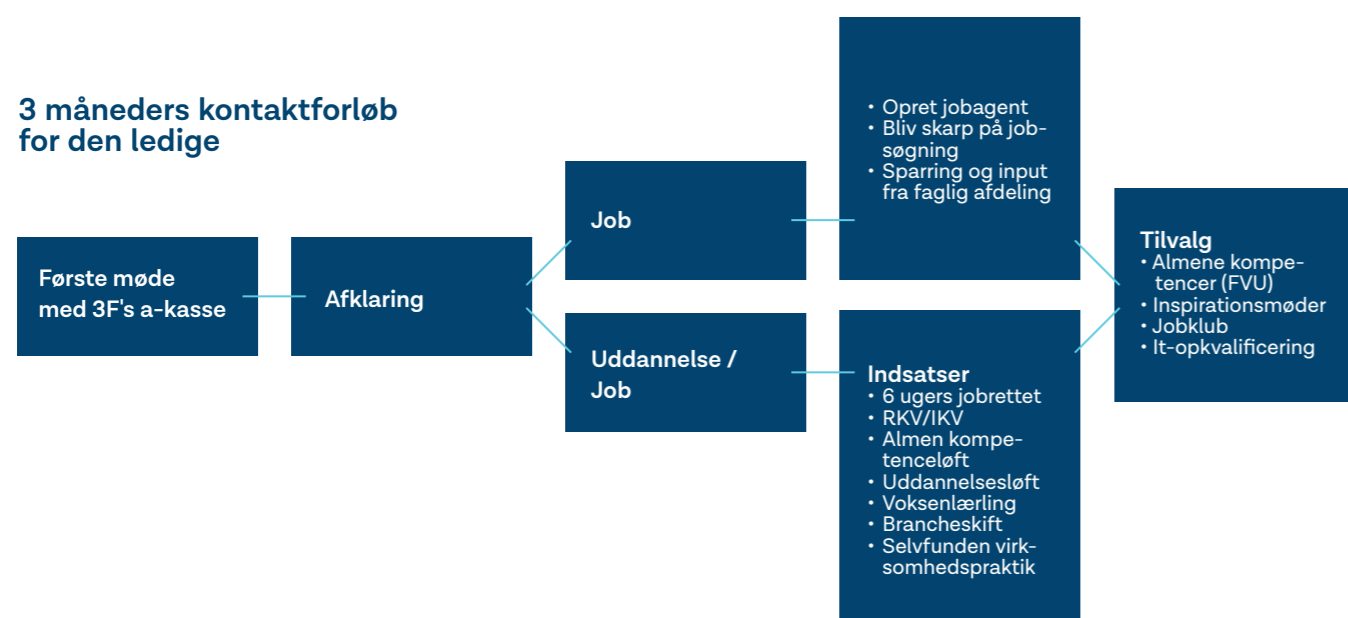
3 måneders kontaktforløb for den ledige

Første møde med 3F's a-kasse

Afklaring

Job

Uddannelse / Job

• Opret jobagent
• Bliv skarp på jobsøgning
• Sparring og input fra faglig afdeling

Indsatser
• 6 ugers jobrettet
• RKV/IKV
• Almen kompetenceløft
• Uddannelsesløft
• Voksenlærling
• Brancheskift
• Selvfunden virksomhedspraktik

Tilvalg
• Almene kompetencer (FVU)
• Inspirationsmøder
• Jobklub
• It-opkvalificering